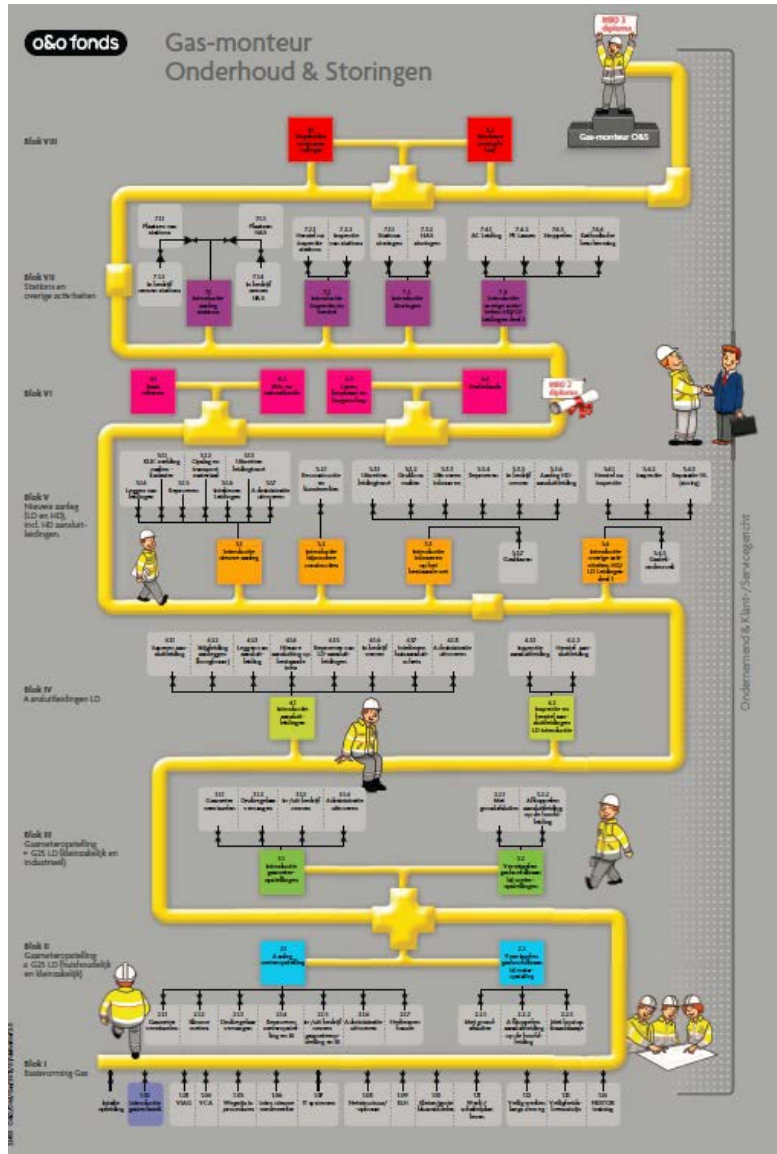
o&o fonds

Gas-monteur
Onderhoud & Storingen

MBO 3 diploma

Gas-monteur O&S

Blok VIII

Blok VII
Stations en overige activiteiten

Blok VI

MBO 2 diploma

Blok V
Nieuwe aanleg (LD en HD), incl. HD aansluitleidingen.

Blok IV
Aansluitleidingen LD

Blok III
Gasmeteropstelling > G25 LD (kleinzakelijk en industrieel)

Blok II
Gasmeteropstelling ≤ G25 LD (huishoudelijk en kleinzakelijk)

Blok I
Basisvorming Gas

Ondernemend & Klant-/Servicegericht

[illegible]